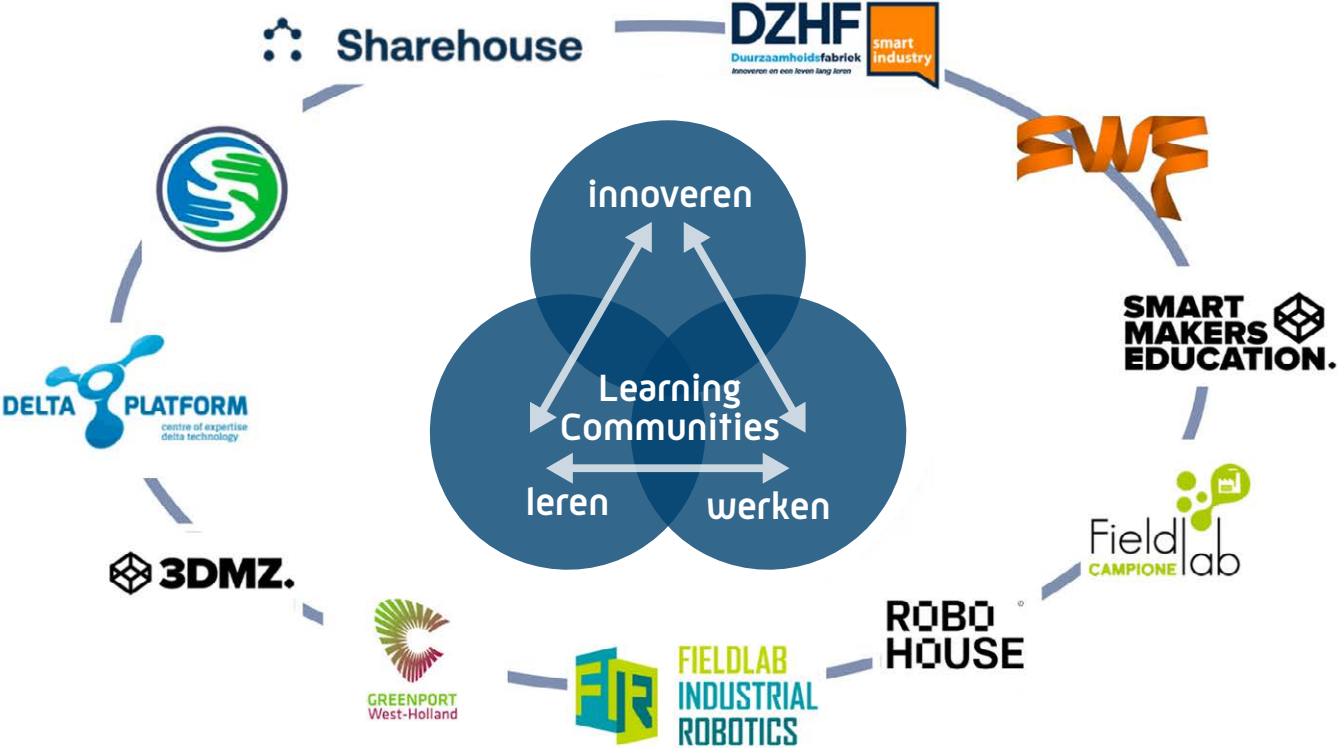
Sharehouse

DZHF
Duurzaamheidsfabriek
Innoveren en een leven lang leren
smart industry

SMART MAKERS EDUCATION.

Field lab
CAMPIONE

ROBO HOUSE

FIELDLAB INDUSTRIAL ROBOTICS

GREENPORT West-Holland

3DMZ.

DELTA PLATFORM
centre of expertise delta technology

innoveren

Learning Communities

leren

werken